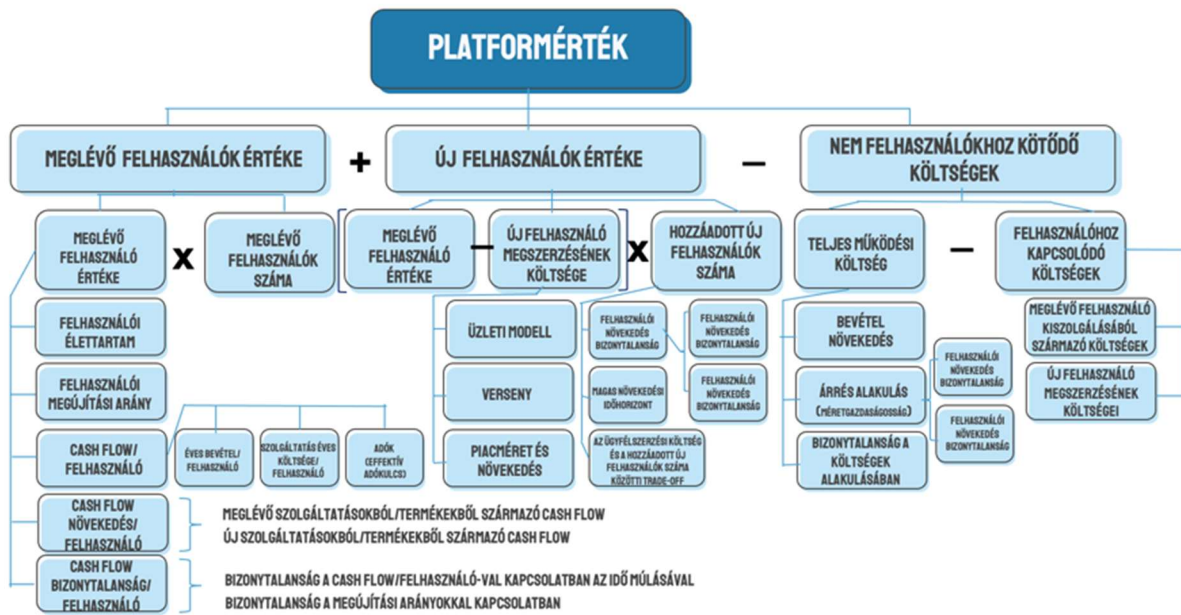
PLATFORMÉRTÉK

MEGLÉVŐ FELHASZNÁLÓK ÉRTÉKE + ÚJ FELHASZNÁLÓK ÉRTÉKE – NEM FELHASZNÁLÓKHOZ KÖTŐDŐ KÖLTSÉGEK

MEGLÉVŐ FELHASZNÁLÓ ÉRTÉKE X MEGLÉVŐ FELHASZNÁLÓK SZÁMA

MEGLÉVŐ FELHASZNÁLÓ ÉRTÉKE – ÚJ FELHASZNÁLÓ MEGSZERZÉSÉNEK KÖLTSÉGE X HOZZÁADOTT ÚJ FELHASZNÁLÓK SZÁMA

TELJES MŰKÖDÉSI KÖLTSÉG – FELHASZNÁLÓHOZ KAPCSOLÓDÓ KÖLTSÉGEK

FELHASZNÁLÓI ÉLETTARTAM

FELHASZNÁLÓI MEGÚJÍTÁSI ARÁNY

CASH FLOW/ FELHASZNÁLÓ

ÉVES BEVÉTEL/ FELHASZNÁLÓ

SZOLGÁLTATÁS ÉVES KÖLTSÉGE/ FELHASZNÁLÓ

ADÓK (EFFEKTÍV ADÓKULCS)

CASH FLOW NÖVEKEDÉS/ FELHASZNÁLÓ

MEGLÉVŐ SZOLGÁLTATÁSOKBÓL/TERMÉKEKBŐL SZÁRMAZÓ CASH FLOW
ÚJ SZOLGÁLTATÁSOKBÓL/TERMÉKEKBŐL SZÁRMAZÓ CASH FLOW

CASH FLOW BIZONYTALANSÁG/ FELHASZNÁLÓ

BIZONYTALANSÁG A CASH FLOW/FELHASZNÁLÓ-VAL KAPCSOLATBAN AZ IDŐ MÚLÁSÁVAL
BIZONYTALANSÁG A MEGÚJÍTÁSI ARÁNYOKKAL KAPCSOLATBAN

ÜZLETI MODELL

VERSENY

PIACMÉRET ÉS NÖVEKEDÉS

FELHASZNÁLÓI NÖVEKEDÉS BIZONYTALANSÁG

MAGAS NÖVEKEDÉSI IDŐHORIZONT

AZ ÜGYFÉLSZERZÉSI KÖLTSÉG ÉS A HOZZÁADOTT ÚJ FELHASZNÁLÓK SZÁMA KÖZÖTTI TRADE-OFF

FELHASZNÁLÓI NÖVEKEDÉS BIZONYTALANSÁG

FELHASZNÁLÓI NÖVEKEDÉS BIZONYTALANSÁG

BEVÉTEL NÖVEKEDÉS

ÁRRÉS ALAKULÁS (MÉRETGAZDASÁGOSSÁG)

BIZONYTALANSÁG A KÖLTSÉGEK ALAKULÁSÁBAN

FELHASZNÁLÓI NÖVEKEDÉS BIZONYTALANSÁG

FELHASZNÁLÓI NÖVEKEDÉS BIZONYTALANSÁG

MEGLÉVŐ FELHASZNÁLÓ KISZOLGÁLÁSÁBÓL SZÁRMAZÓ KÖLTSÉGEK

ÚJ FELHASZNÁLÓ MEGSZERZÉSÉNEK KÖLTSÉGEI